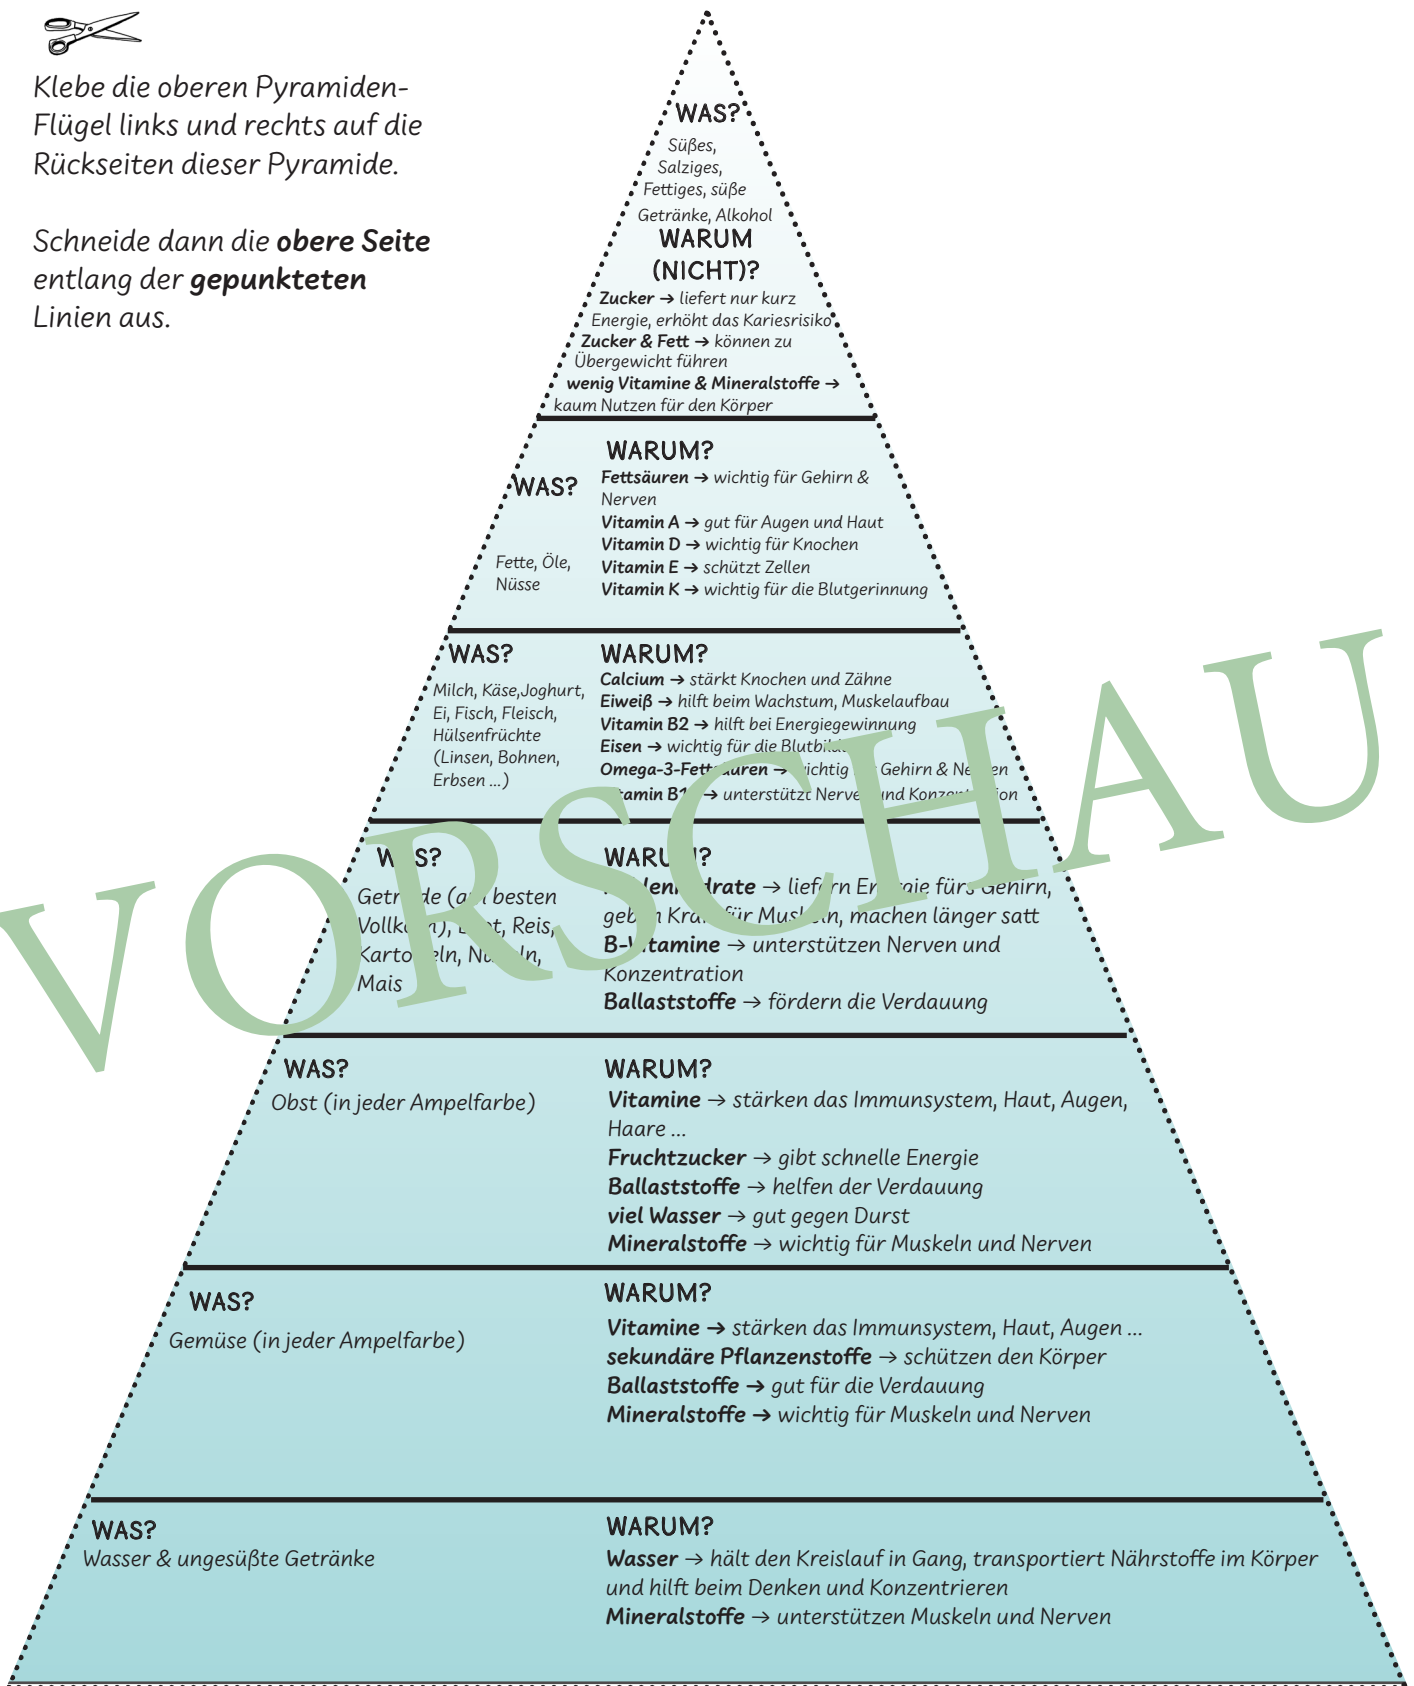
Klebe die oberen Pyramiden-Flügel links und rechts auf die Rückseiten dieser Pyramide.

Schneide dann die **obere Seite** entlang der **gepunkteten** Linien aus.

WAS?
Süßes, Salziges, Fettiges, süße Getränke, Alkohol

WARUM (NICHT)?
**Zucker** → liefert nur kurz Energie, erhöht das Kariesrisiko
**Zucker & Fett** → können zu Übergewicht führen
**wenig Vitamine & Mineralstoffe** → kaum Nutzen für den Körper

WAS?
Fette, Öle, Nüsse

WARUM?
**Fettsäuren** → wichtig für Gehirn & Nerven
**Vitamin A** → gut für Augen und Haut
**Vitamin D** → wichtig für Knochen
**Vitamin E** → schützt Zellen
**Vitamin K** → wichtig für die Blutgerinnung

WAS?
Milch, Käse,Joghurt, Ei, Fisch, Fleisch, Hülsenfrüchte (Linsen, Bohnen, Erbsen ...)

WARUM?
**Calcium** → stärkt Knochen und Zähne
**Eiweiß** → hilft beim Wachstum, Muskelaufbau
**Vitamin B2** → hilft bei Energiegewinnung
**Eisen** → wichtig für die Blutbi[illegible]
**Omega-3-Fett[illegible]uren** → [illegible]ichtig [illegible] Gehirn & Ne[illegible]en
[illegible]amin B1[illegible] → unterstützt Nerve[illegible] und Konz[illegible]ion

W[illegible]S?
Getr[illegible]de (a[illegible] besten Vollk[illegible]n), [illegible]t, Reis, Karto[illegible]eln, Nu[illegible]ln, Mais

WARU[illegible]?
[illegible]len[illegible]drate → lief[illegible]n En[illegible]gie fürs Gehirn, geb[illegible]n Kra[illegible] für Mus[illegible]n, machen länger satt
**B-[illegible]tamine** → unterstützen Nerven und Konzentration
**Ballaststoffe** → fördern die Verdauung

WAS?
Obst (in jeder Ampelfarbe)

WARUM?
**Vitamine** → stärken das Immunsystem, Haut, Augen, Haare ...
**Fruchtzucker** → gibt schnelle Energie
**Ballaststoffe** → helfen der Verdauung
**viel Wasser** → gut gegen Durst
**Mineralstoffe** → wichtig für Muskeln und Nerven

WAS?
Gemüse (in jeder Ampelfarbe)

WARUM?
**Vitamine** → stärken das Immunsystem, Haut, Augen ...
**sekundäre Pflanzenstoffe** → schützen den Körper
**Ballaststoffe** → gut für die Verdauung
**Mineralstoffe** → wichtig für Muskeln und Nerven

WAS?
Wasser & ungesüßte Getränke

WARUM?
**Wasser** → hält den Kreislauf in Gang, transportiert Nährstoffe im Körper und hilft beim Denken und Konzentrieren
**Mineralstoffe** → unterstützen Muskeln und Nerven

VORSCHAU